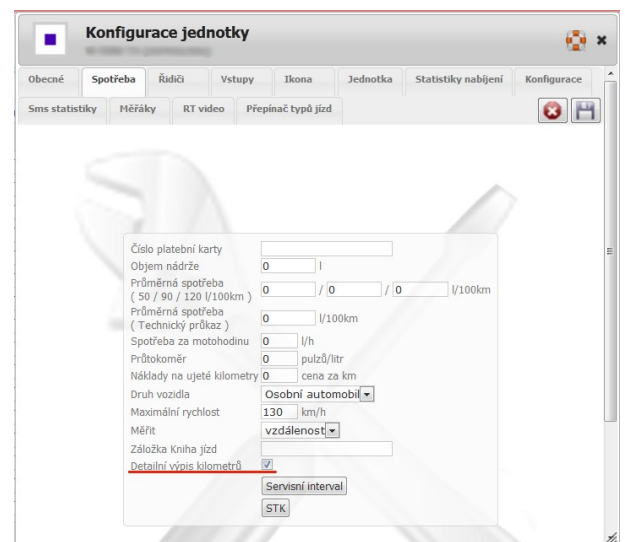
Konfigurace jednotky

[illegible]

Obecné
Spotřeba
Řidiči
Vstupy
Ikona
Jednotka
Statistiky nabíjení
Konfigurace
Sms statistiky
Měřáky
RT video
Přepínač typů jízd

| | | |
|---|---|---|
| Číslo platební karty | | |
| Objem nádrže | 0 | l |
| Průměrná spotřeba ( 50 / 90 / 120 l/100km ) | 0 / 0 / 0 | l/100km |
| Průměrná spotřeba ( Technický průkaz ) | 0 | l/100km |
| Spotřeba za motohodinu | 0 | l/h |
| Průtokoměr | 0 | pulzů/litr |
| Náklady na ujeté kilometry | 0 | cena za km |
| Druh vozidla | Osobní automobil | |
| Maximální rychlost | 130 | km/h |
| Měřit | vzdálenost | |
| Záložka Kniha jízd | | |
| Detailní výpis kilometrů | ☑ | |

Servisní interval
STK